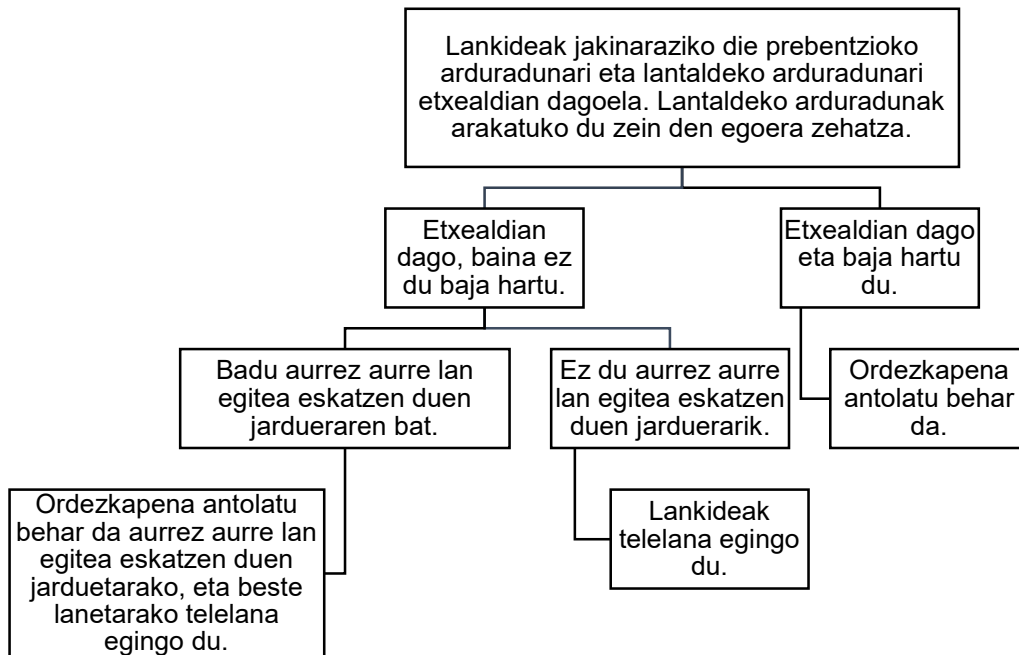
Lankideak jakinaraziko die prebentzioko arduradunari eta lantaldeko arduradunari etxealdian dagoela. Lantaldeko arduradunak arakatuko du zein den egoera zehatza.

Etxealdian dago, baina ez du baja hartu.

Etxealdian dago eta baja hartu du.

Badu aurrez aurre lan egitea eskatzen duen jardueraren bat.

Ez du aurrez aurre lan egitea eskatzen duen jarduerarik.

Ordezkapena antolatu behar da.

Ordezkapena antolatu behar da aurrez aurre lan egitea eskatzen duen jarduetarako, eta beste lanetarako telelana egingo du.

Lankideak telelana egingo du.